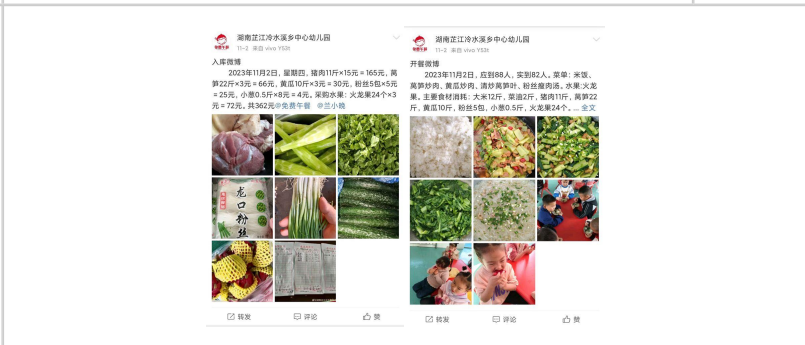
湖南芷江冷水溪乡中心幼儿园
11-2 来自 vivo Y53t

入库微博

2023年11月2日，星期四。猪肉11斤×15元＝165元，莴笋22斤×3元＝66元，黄瓜10斤×3元＝30元，粉丝5包×5元＝25元，小葱0.5斤×8元＝4元。采购水果：火龙果24个×3元＝72元。共362元@免费午餐 @兰小晚

龙口粉丝

转发 评论 赞

湖南芷江冷水溪乡中心幼儿园
11-2 来自 vivo Y53t

开餐微博

2023年11月2日，应到88人，实到82人。菜单：米饭、莴笋炒肉、黄瓜炒肉、清炒莴笋叶、粉丝瘦肉汤。水果:火龙果。主要食材消耗：大米12斤，菜油2斤，猪肉11斤，莴笋22斤，黄瓜10斤，粉丝5包，小葱0.5斤，火龙果24个。... 全文

转发 评论 赞